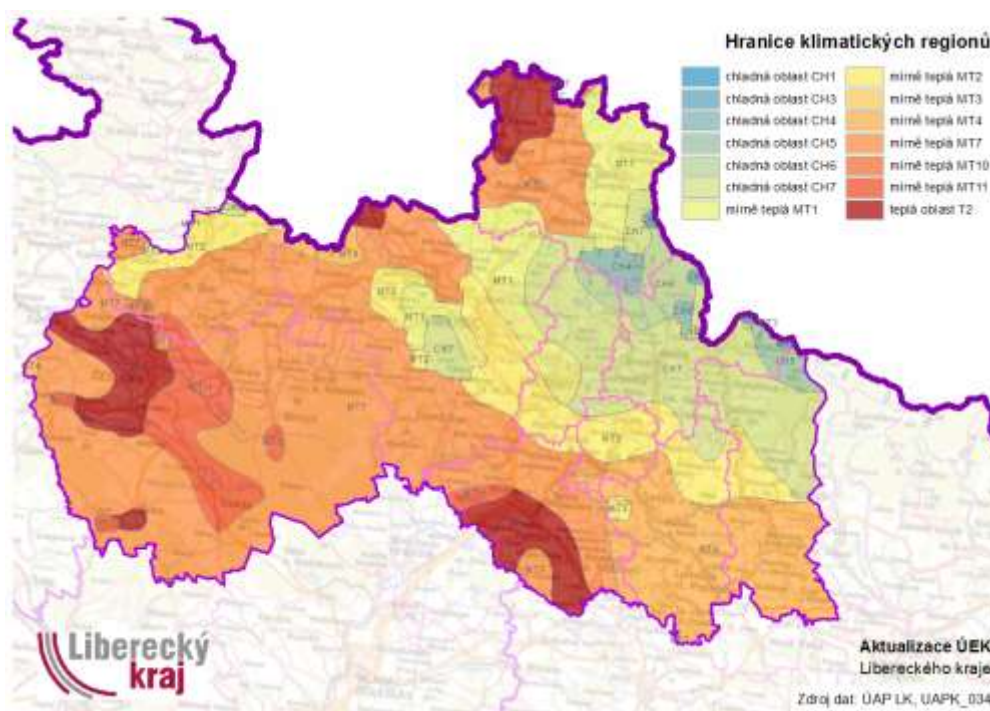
Hranice klimatických regionů

chladná oblast CH1
chladná oblast CH3
chladná oblast CH4
chladná oblast CH5
chladná oblast CH6
chladná oblast CH7
mírně teplá MT1
mírně teplá MT2
mírně teplá MT3
mírně teplá MT4
mírně teplá MT7
mírně teplá MT10
mírně teplá MT11
teplá oblast T2

Liberecký kraj

Aktualizace ÚEK
Libereckého kraje

Zdroj dat: ÚAP LK, UAPK_034